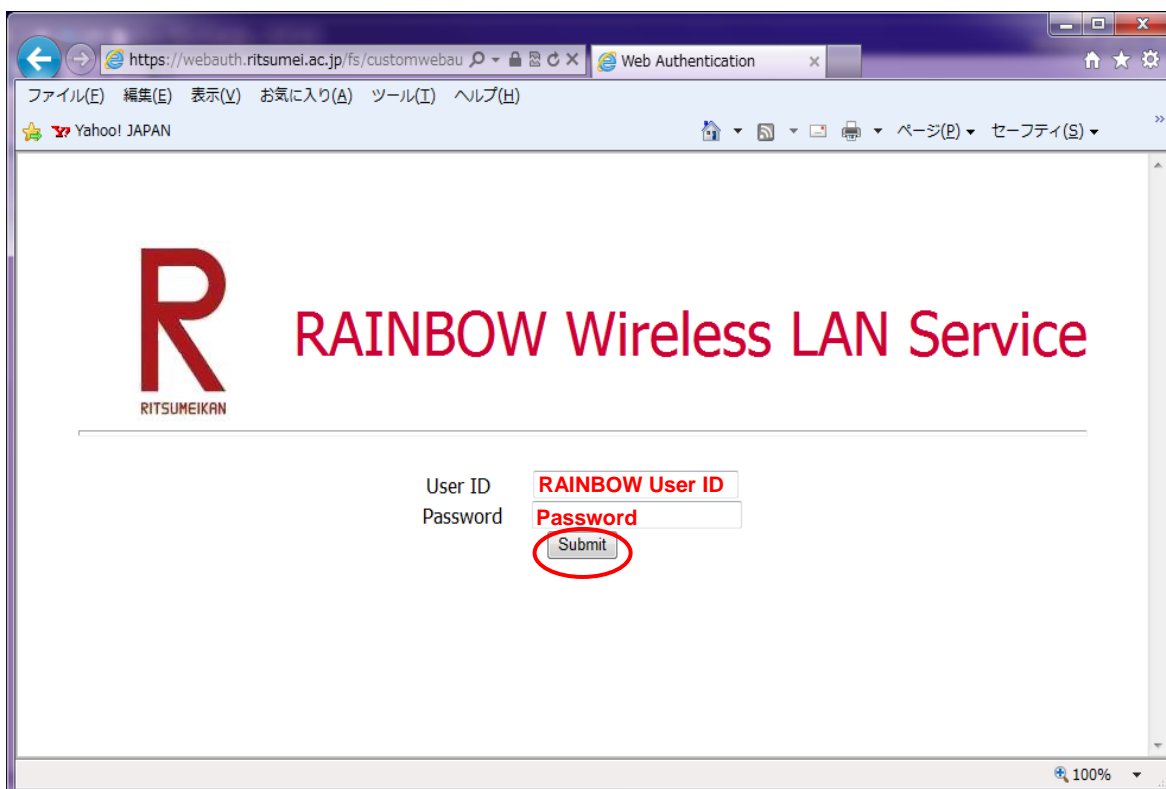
https://webauth.ritsumei.ac.jp/fs/customwebau

Web Authentication

ファイル(F) 編集(E) 表示(V) お気に入り(A) ツール(T) ヘルプ(H)

Yahoo! JAPAN

ページ(P) セーフティ(S)

R
RITSUMEIKAN

RAINBOW Wireless LAN Service

User ID RAINBOW User ID
Password Password
Submit

100%